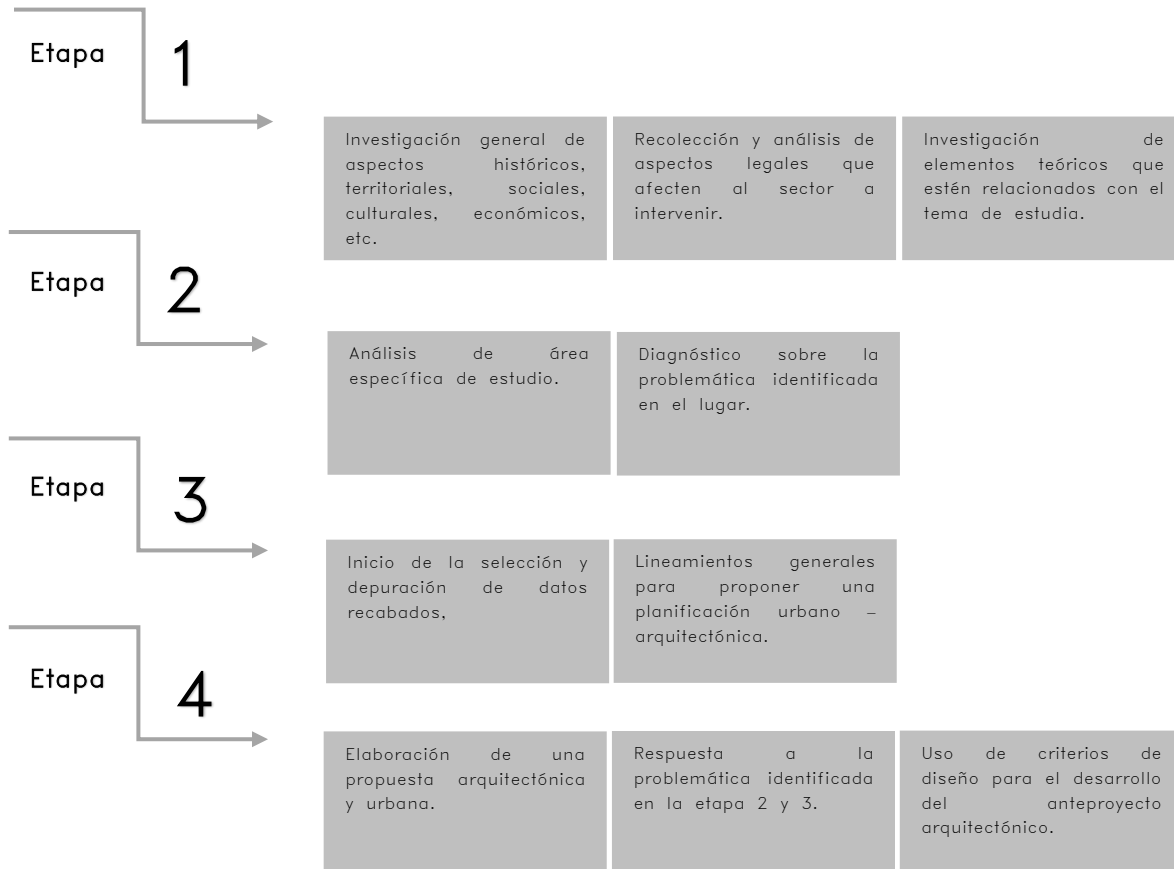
Etapa 1

Investigación general de aspectos históricos, territoriales, sociales, culturales, económicos, etc.

Recolección y análisis de aspectos legales que afecten al sector a intervenir.

Investigación de elementos teóricos que estén relacionados con el tema de estudia.

Etapa 2

Análisis de área específica de estudio.

Diagnóstico sobre la problemática identificada en el lugar.

Etapa 3

Inicio de la selección y depuración de datos recabados,

Lineamientos generales para proponer una planificación urbano – arquitectónica.

Etapa 4

Elaboración de una propuesta arquitectónica y urbana.

Respuesta a la problemática identificada en la etapa 2 y 3.

Uso de criterios de diseño para el desarrollo del anteproyecto arquitectónico.